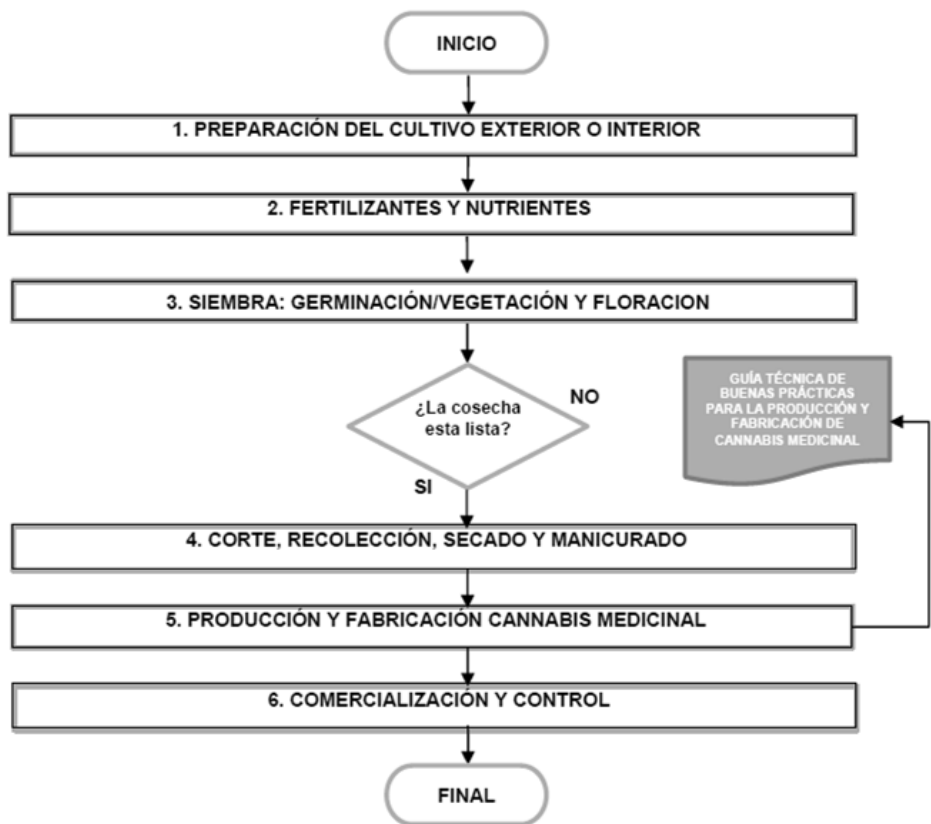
INICIO

1. PREPARACIÓN DEL CULTIVO EXTERIOR O INTERIOR

2. FERTILIZANTES Y NUTRIENTES

3. SIEMBRA: GERMINACIÓN/VEGETACIÓN Y FLORACION

¿La cosecha esta lista?

NO

SI

GUÍA TÉCNICA DE BUENAS PRÁCTICAS PARA LA PRODUCCIÓN Y FABRICACIÓN DE CANNABIS MEDICINAL

4. CORTE, RECOLECCIÓN, SECADO Y MANICURADO

5. PRODUCCIÓN Y FABRICACIÓN CANNABIS MEDICINAL

6. COMERCIALIZACIÓN Y CONTROL

FINAL